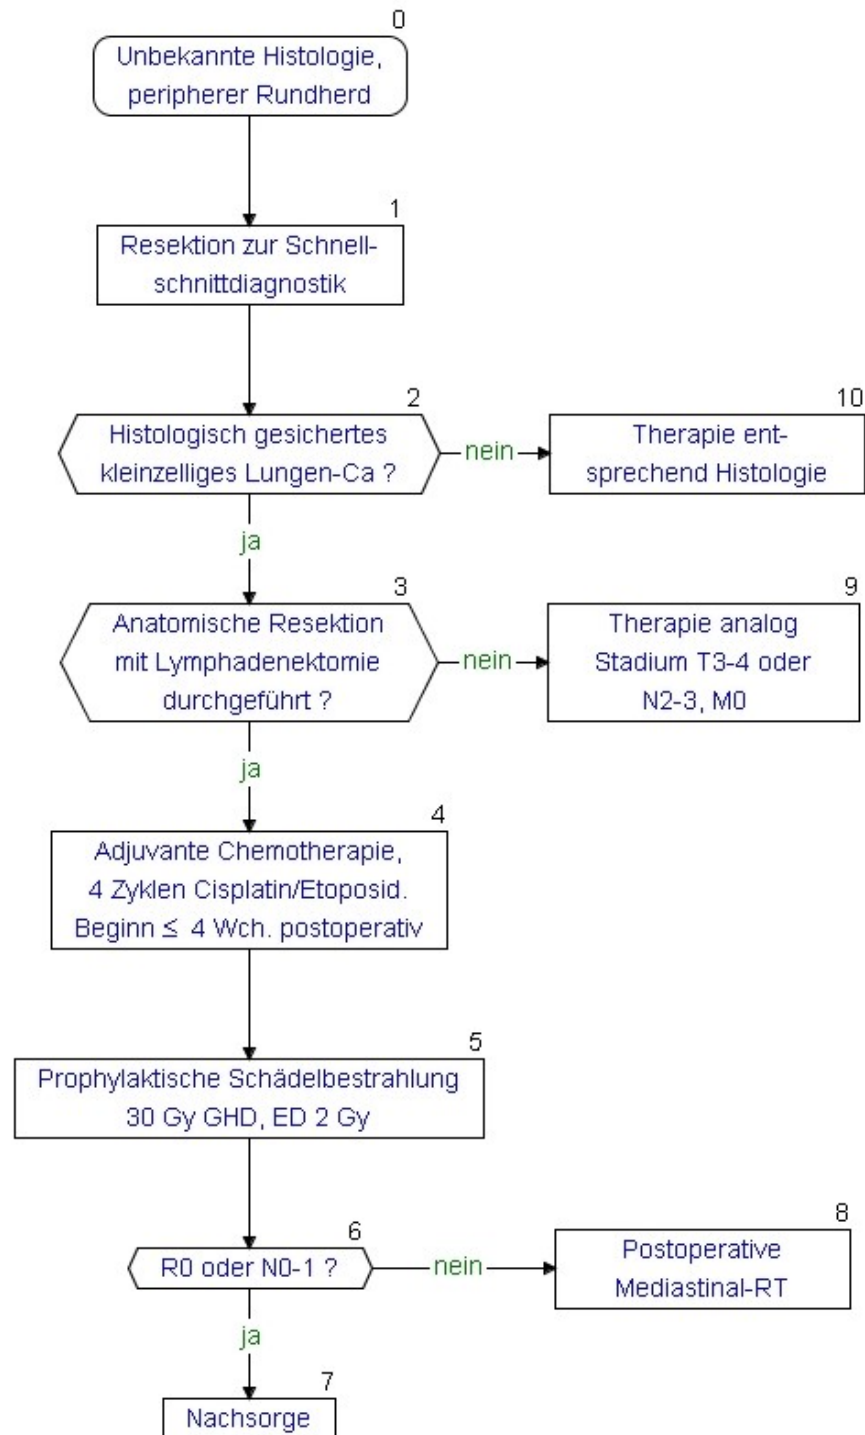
0
Unbekannte Histologie, peripherer Rundherd

1
Resektion zur Schnellschnittdiagnostik

2
Histologisch gesichertes kleinzelliges Lungen-Ca ?

nein

10
Therapie entsprechend Histologie

ja

3
Anatomische Resektion mit Lymphadenektomie durchgeführt ?

nein

9
Therapie analog Stadium T3-4 oder N2-3, M0

ja

4
Adjuvante Chemotherapie, 4 Zyklen Cisplatin/Etoposid. Beginn $\leq$ 4 Wch. postoperativ

5
Prophylaktische Schädelbestrahlung 30 Gy GHD, ED 2 Gy

6
R0 oder N0-1 ?

nein

8
Postoperative Mediastinal-RT

ja

7
Nachsorge